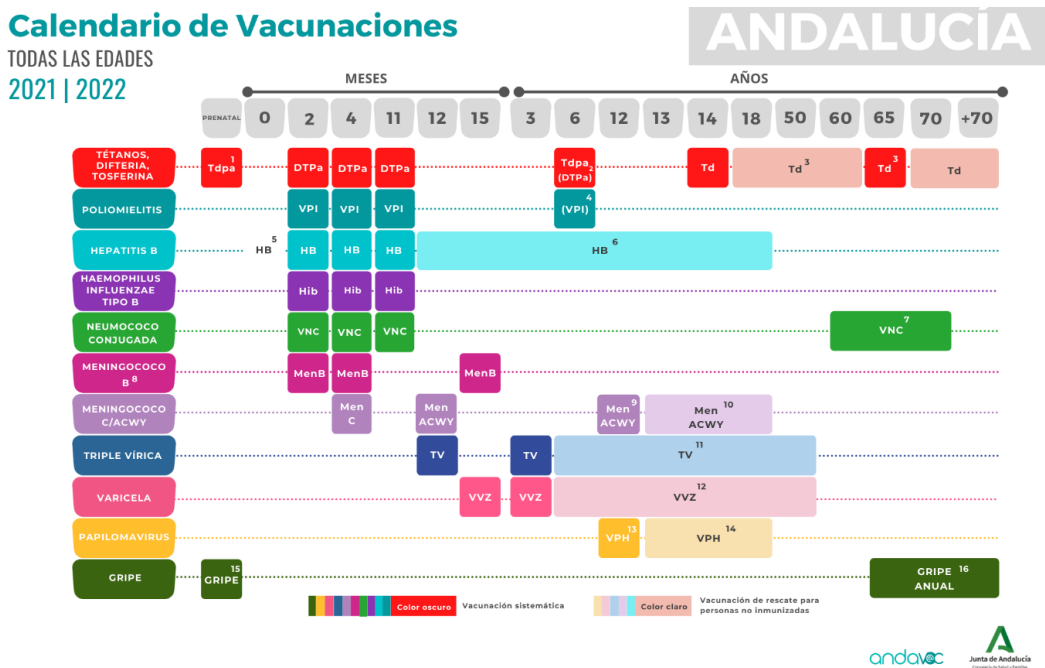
Calendario de Vacunaciones
TODAS LAS EDADES
2021 | 2022

ANDALUCÍA

MESES
AÑOS

PRENATAL 0 2 4 11 12 15 3 6 12 13 14 18 50 60 65 70 +70

TÉTANOS, DIFTERIA, TOSFERINA — Tdpa $^1$ — DTPa — DTPa — DTPa — Tdpa $^2$ (DTPa) — Td — Td $^3$ — Td $^3$ — Td

POLIOMIELITIS — VPI — VPI — VPI — (VPI) $^4$

HEPATITIS B — HB $^5$ — HB — HB — HB — HB $^6$

HAEMOPHILUS INFLUENZAE TIPO B — Hib — Hib — Hib

NEUMOCOCO CONJUGADA — VNC — VNC — VNC — VNC $^7$

MENINGOCOCO B $^8$ — MenB — MenB — MenB

MENINGOCOCO C/ACWY — Men C — Men ACWY — Men ACWY $^9$ — Men ACWY $^{10}$

TRIPLE VÍRICA — TV — TV — TV $^{11}$

VARICELA — VVZ — VVZ — VVZ $^{12}$

PAPILOMAVIRUS — VPH $^{13}$ — VPH $^{14}$

GRIPE — GRIPE $^{15}$ — GRIPE ANUAL $^{16}$

Color oscuro Vacunación sistemática
Color claro Vacunación de rescate para personas no inmunizadas

andavac
Junta de Andalucía
Consejería de Salud y Familias